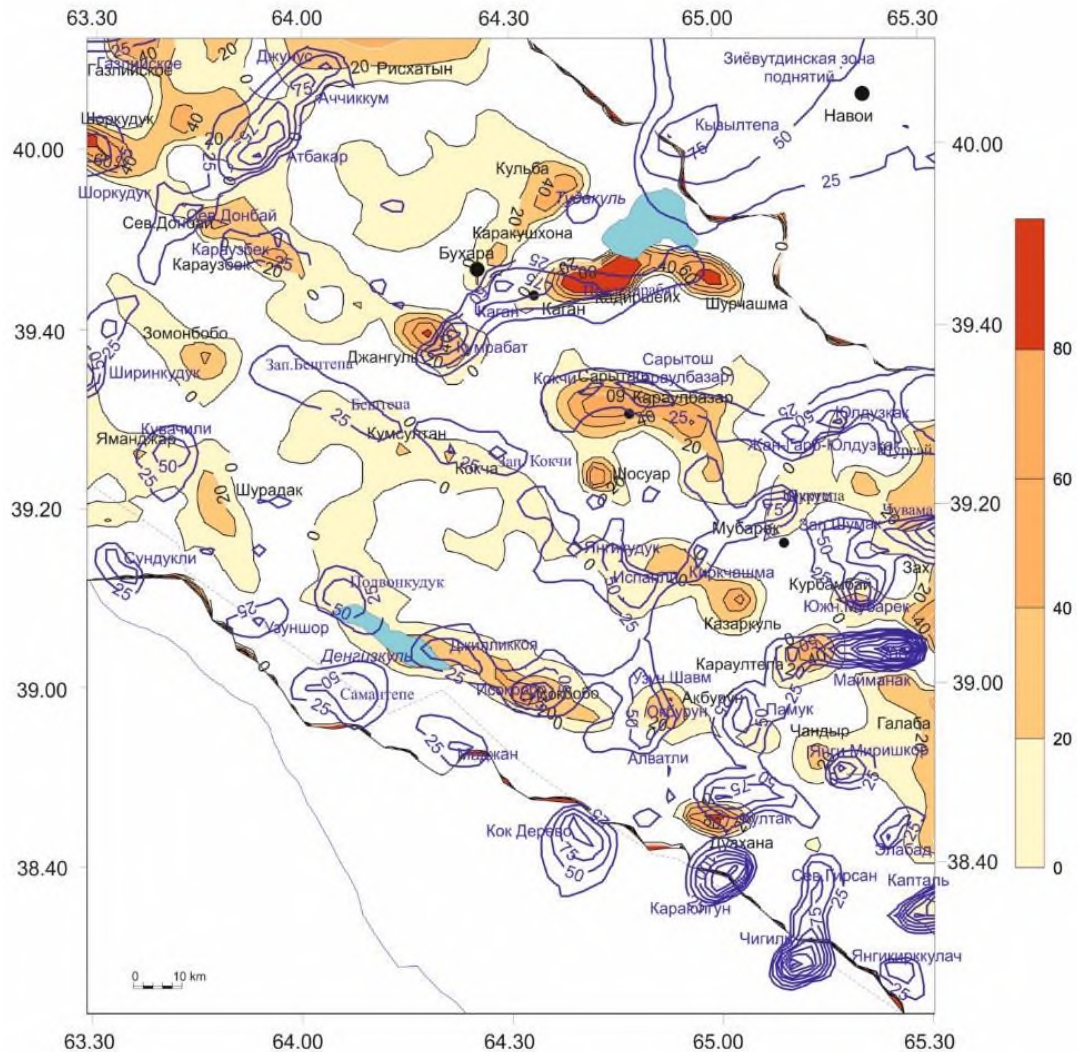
63.30 64.00 64.30 65.00 65.30

Газлийское
Газлийское
Джуйкус
Рисхатын
Ачиккум
Зиёвутдинская зона поднятий
Навои
Шоркудук
Кызылтепа
40.00
40.00
Атбакар
Кульба
Шоркудук
Тудакуль
Сев.Донбай
Сев.Донбай
Караузяк
Каракулхона
Караузяк
Бухара
Кадиршейх
Шурчашма
Каган
Каган
Зомонбобо
39.40
39.40
Джангуль
Кумрабат
Зап.Бештепа
Сарытош
Ширинкудук
Кокчи
Караулбазар
Караулбазар
Юлдузкак
Кувачили
Бештепа
Яманджар
Кумсултан
Жан.Гарб.Юлдузкак
Кокча
Зап.Кокчи
Шосуар
Шурадак
39.20
39.20
Чувама
Мубарек
Зап.Шумак
Сундукли
Янгикудук
Испанли
Киркчашма
Курбанбай
Зах
Подвонкудук
Южн.Мубарек
Уаншор
Казаркуль
Джилликкоя
Караултепа
Денгизкуль
Майманак
Самантепе
Искобод
Узун Шавм
Акбурун
39.00
39.00
Памук
Чандыр
Галаба
Янги Миришкор
Алватли
Кок Дерево
Култак
Дуахана
Элабад
38.40
38.40
Сев.Гирсан
Капталь
Караюлгун
Чигили
Янгикиркулач
0 10 km
63.30 64.00 64.30 65.00 65.30

80
60
40
20
0